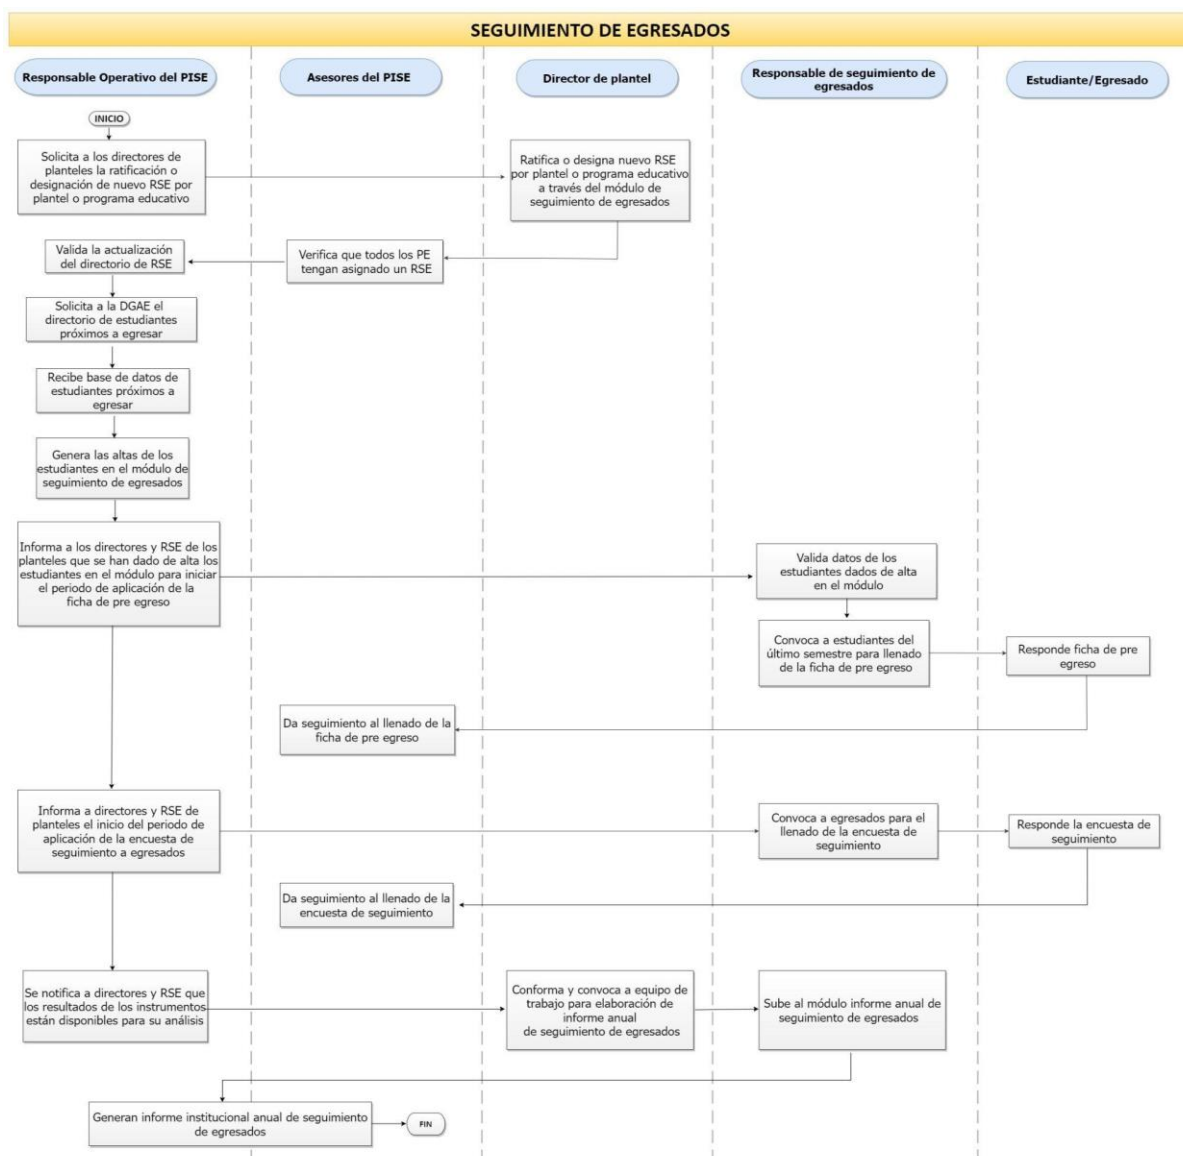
SEGUIMIENTO DE EGRESADOS

Responsable Operativo del PISE

Asesores del PISE

Director de plantel

Responsable de seguimiento de egresados

Estudiante/Egresado

INICIO

Solicita a los directores de planteles la ratificación o designación de nuevo RSE por plantel o programa educativo

Ratifica o designa nuevo RSE por plantel o programa educativo a través del módulo de seguimiento de egresados

Valida la actualización del directorio de RSE

Verifica que todos los PE tengan asignado un RSE

Solicita a la DGAE el directorio de estudiantes próximos a egresar

Recibe base de datos de estudiantes próximos a egresar

Genera las altas de los estudiantes en el módulo de seguimiento de egresados

Informa a los directores y RSE de los planteles que se han dado de alta los estudiantes en el módulo para iniciar el periodo de aplicación de la ficha de pre egreso

Valida datos de los estudiantes dados de alta en el módulo

Convoca a estudiantes del último semestre para llenado de la ficha de pre egreso

Responde ficha de pre egreso

Da seguimiento al llenado de la ficha de pre egreso

Informa a directores y RSE de planteles el inicio del periodo de aplicación de la encuesta de seguimiento a egresados

Convoca a egresados para el llenado de la encuesta de seguimiento

Responde la encuesta de seguimiento

Da seguimiento al llenado de la encuesta de seguimiento

Se notifica a directores y RSE que los resultados de los instrumentos están disponibles para su análisis

Conforma y convoca a equipo de trabajo para elaboración de informe anual de seguimiento de egresados

Sube al módulo informe anual de seguimiento de egresados

Generan informe institucional anual de seguimiento de egresados

FIN